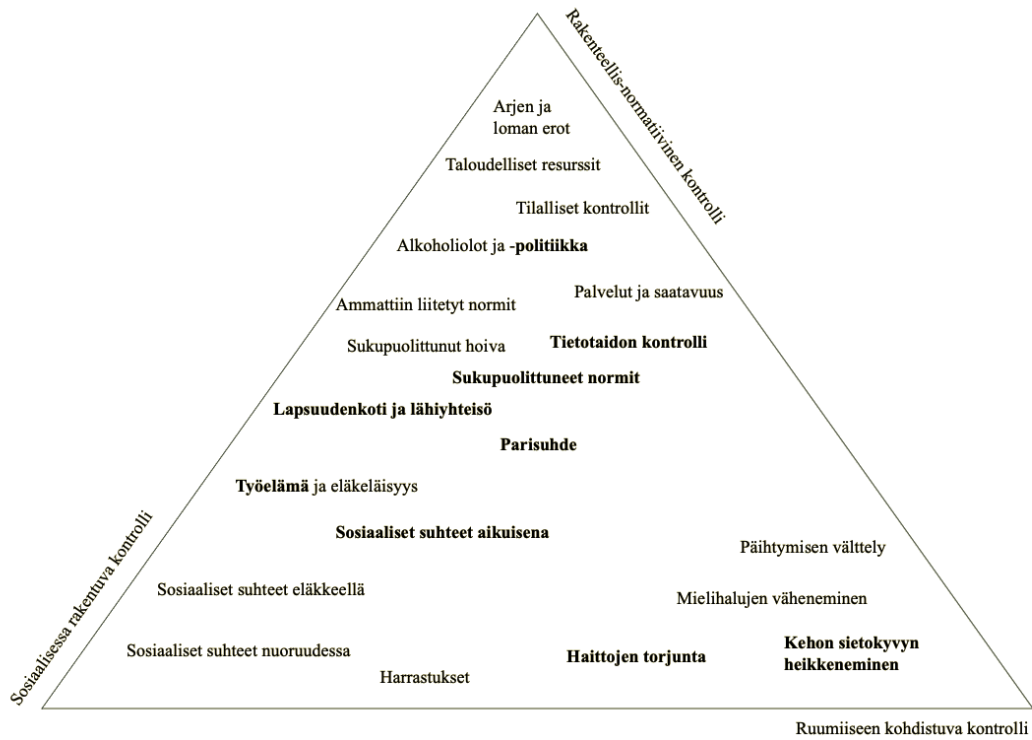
Rakenteellis-normatiivinen kontrolli

Arjen ja loman erot

Taloudelliset resurssit

Tilalliset kontrollit

Alkoholiolot ja -**politiikka**

Ammattiin liitetyt normit

Palvelut ja saatavuus

Sukupuolittunut hoiva

**Tietotaidon kontrolli**

**Sukupuolittuneet normit**

**Lapsuudenkoti ja lähiyhteisö**

**Parisuhde**

**Työelämä** ja eläkeläisyys

**Sosiaaliset suhteet aikuisena**

Päihtymisen välttely

Sosiaaliset suhteet eläkkeellä

Mielihalujen väheneminen

Sosiaaliset suhteet nuoruudessa

**Haittojen torjunta**

**Kehon sietokyvyn heikkeneminen**

Harrastukset

Sosiaalisessa rakentuva kontrolli

Ruumiiseen kohdistuva kontrolli